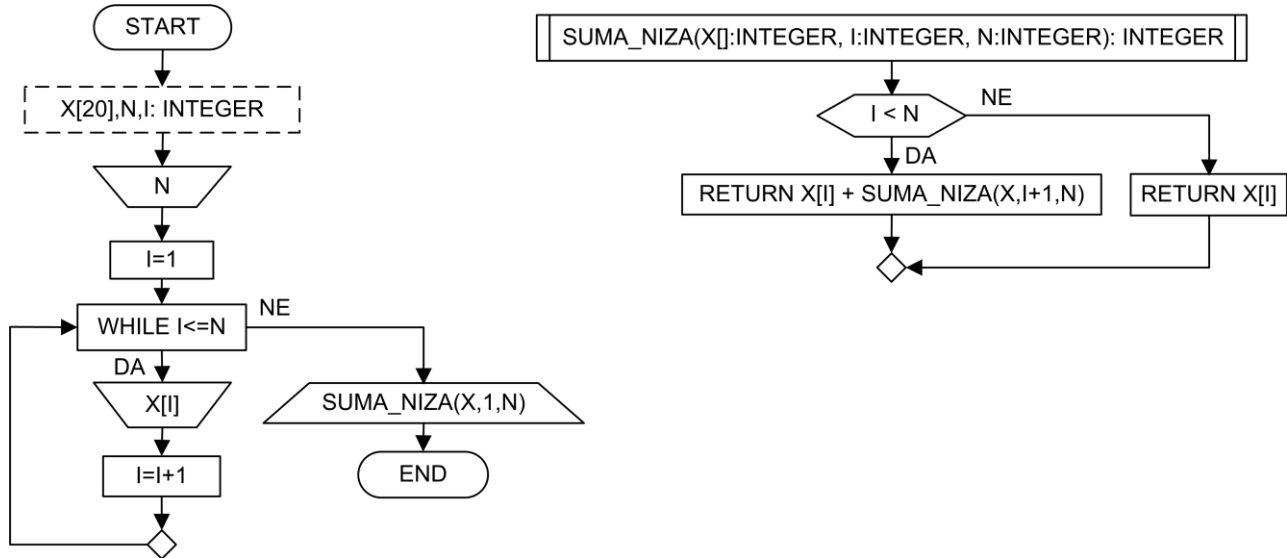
START

X[20],N,I: INTEGER

N

I=1

WHILE I<=N

NE

DA

X[I]

I=I+1

SUMA_NIZA(X,1,N)

END

SUMA_NIZA(X[]:INTEGER, I:INTEGER, N:INTEGER): INTEGER

I < N

NE

DA

RETURN X[I] + SUMA_NIZA(X,I+1,N)

RETURN X[I]